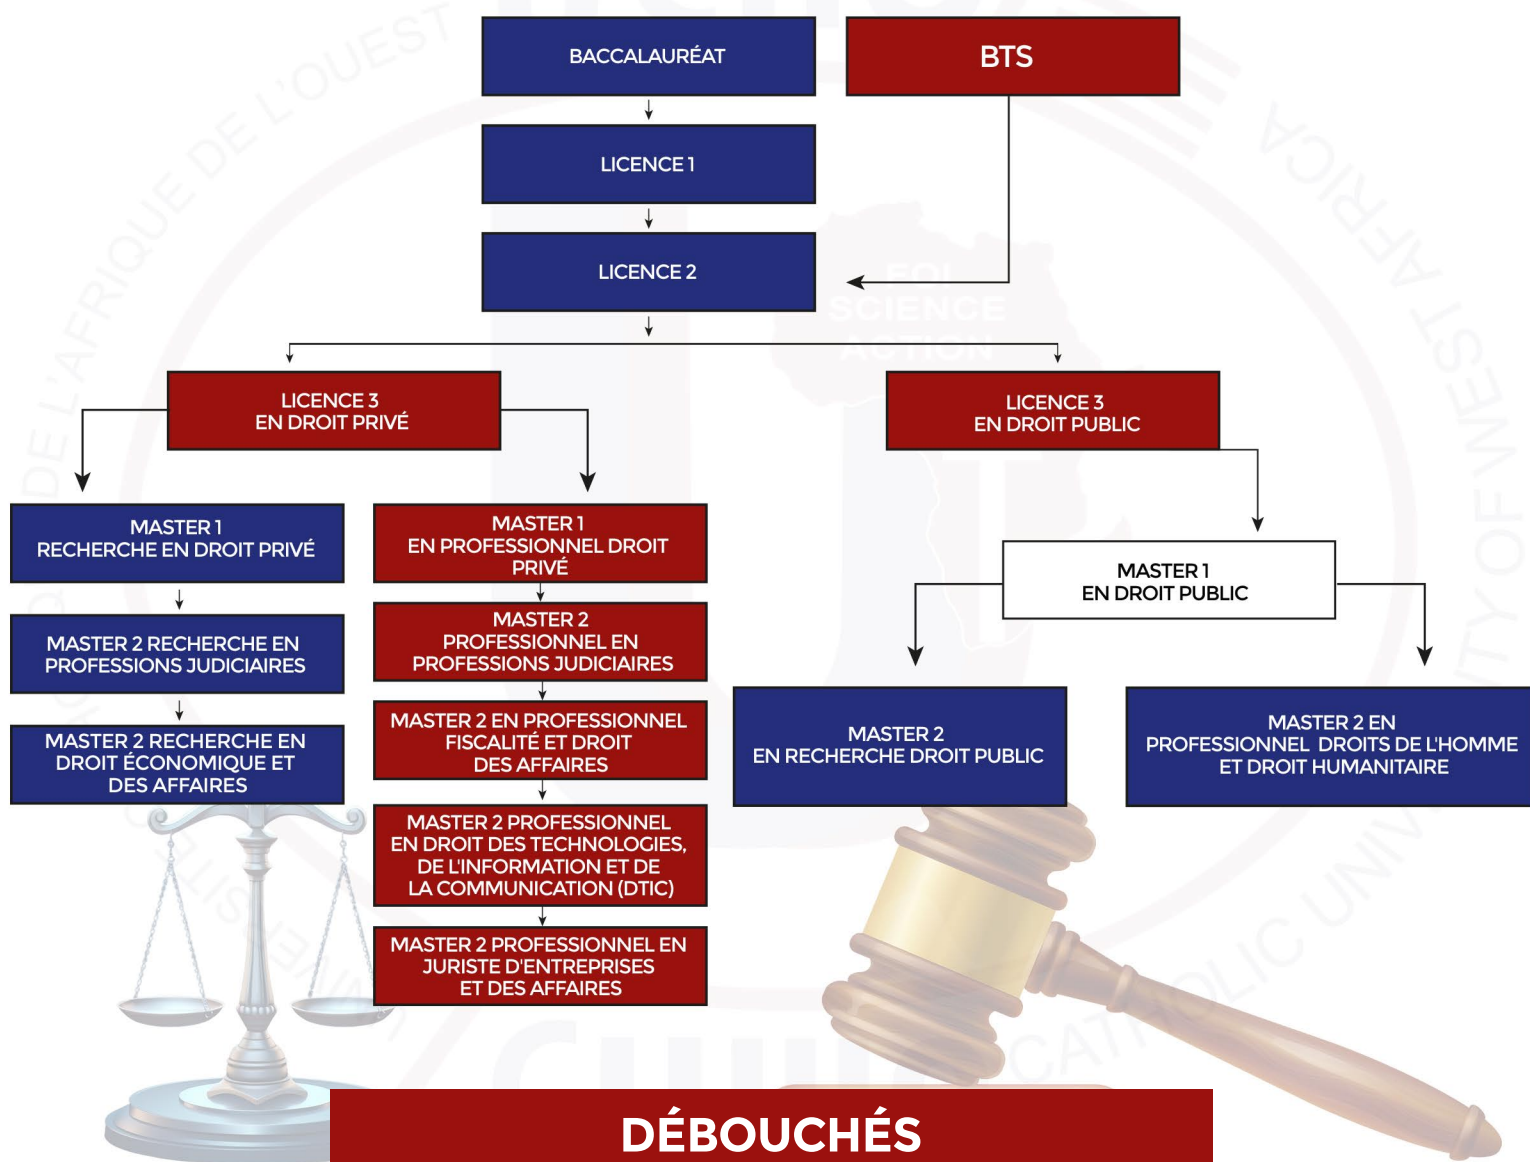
BACCALAURÉAT

BTS

LICENCE 1

LICENCE 2

LICENCE 3
EN DROIT PRIVÉ

LICENCE 3
EN DROIT PUBLIC

MASTER 1
RECHERCHE EN DROIT PRIVÉ

MASTER 2 RECHERCHE EN PROFESSIONS JUDICIAIRES

MASTER 2 RECHERCHE EN DROIT ÉCONOMIQUE ET DES AFFAIRES

MASTER 1
EN PROFESSIONNEL DROIT PRIVÉ

MASTER 2
PROFESSIONNEL EN PROFESSIONS JUDICIAIRES

MASTER 2 EN PROFESSIONNEL FISCALITÉ ET DROIT DES AFFAIRES

MASTER 2 PROFESSIONNEL EN DROIT DES TECHNOLOGIES, DE L'INFORMATION ET DE LA COMMUNICATION (DTIC)

MASTER 2 PROFESSIONNEL EN JURISTE D'ENTREPRISES ET DES AFFAIRES

MASTER 1
EN DROIT PUBLIC

MASTER 2
EN RECHERCHE DROIT PUBLIC

MASTER 2 EN PROFESSIONNEL DROITS DE L'HOMME ET DROIT HUMANITAIRE

DÉBOUCHÉS